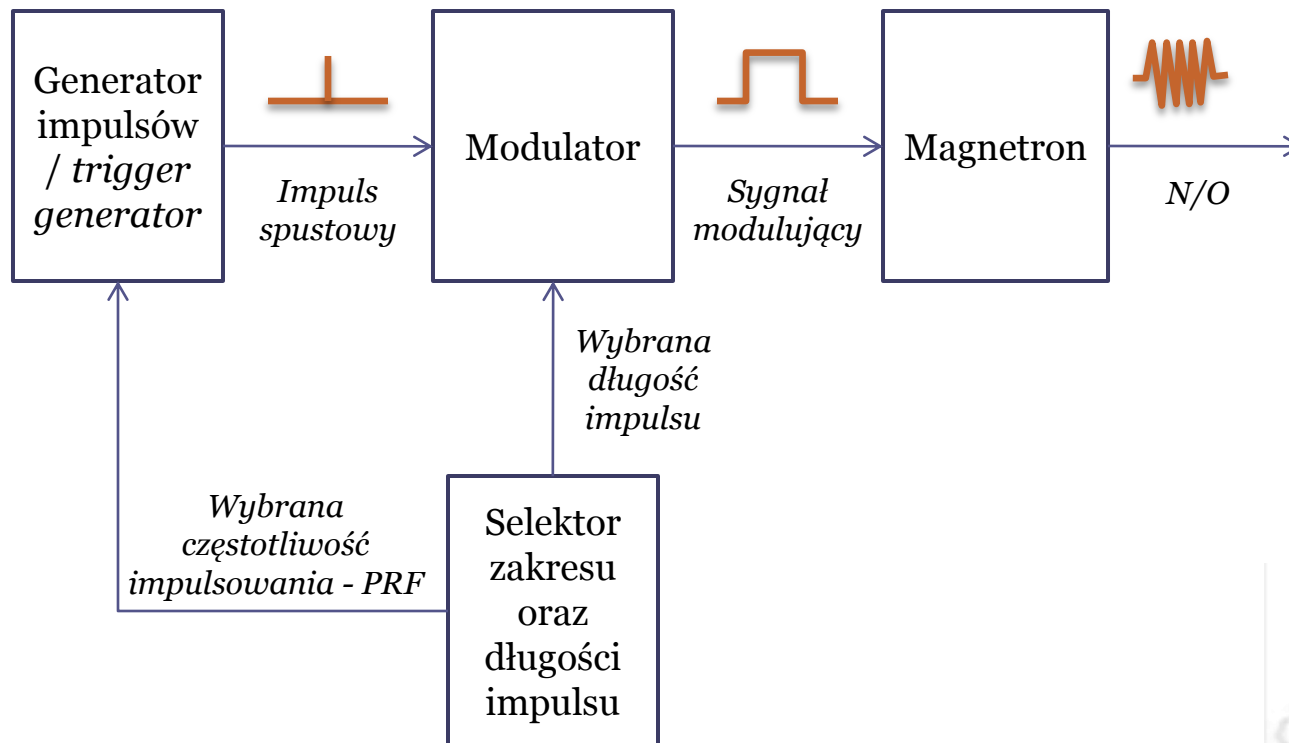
Generator impulsów / trigger generator

Impuls spustowy

Modulator

Sygnał modulujący

Magnetron

N/O

Wybrana długość impulsu

Wybrana częstotliwość impulsowania - PRF

Selektor zakresu oraz długości impulsu